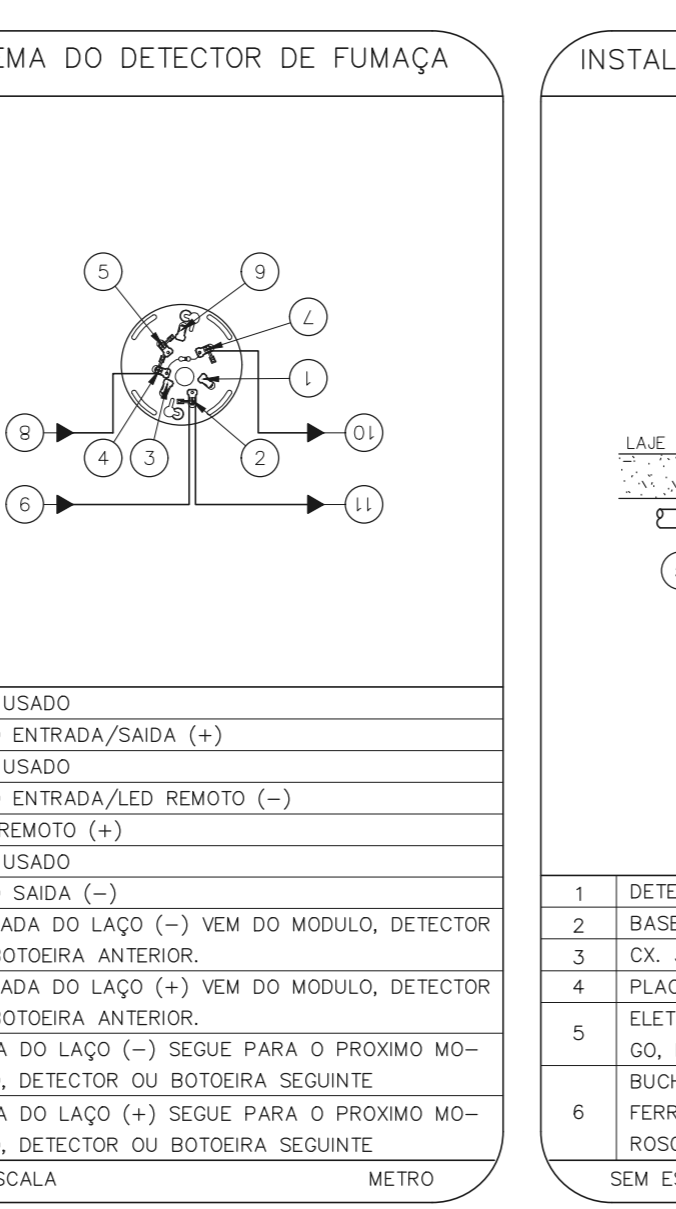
EMA DO DETECTOR DE FUMAÇA

5
9
7
1
8
4
3
2
10
6
11

USADO
ENTRADA/SAIDA (+)
USADO
ENTRADA/LED REMOTO (–)
REMOTO (+)
USADO
SAIDA (–)
ADA DO LAÇO (–) VEM DO MODULO, DETECTOR
BOTOEIRA ANTERIOR.
ADA DO LAÇO (+) VEM DO MODULO, DETECTOR
BOTOEIRA ANTERIOR.
A DO LAÇO (–) SEGUE PARA O PROXIMO MO–
, DETECTOR OU BOTOEIRA SEGUINTE
A DO LAÇO (+) SEGUE PARA O PROXIMO MO–
, DETECTOR OU BOTOEIRA SEGUINTE
SCALA
METRO

INSTAL

LAJE

| 1 | DETE |
|---|---|
| 2 | BASE |
| 3 | CX. |
| 4 | PLAC |
| 5 | ELET GO, |
| 6 | BUCH FERR ROSC |

SEM ES